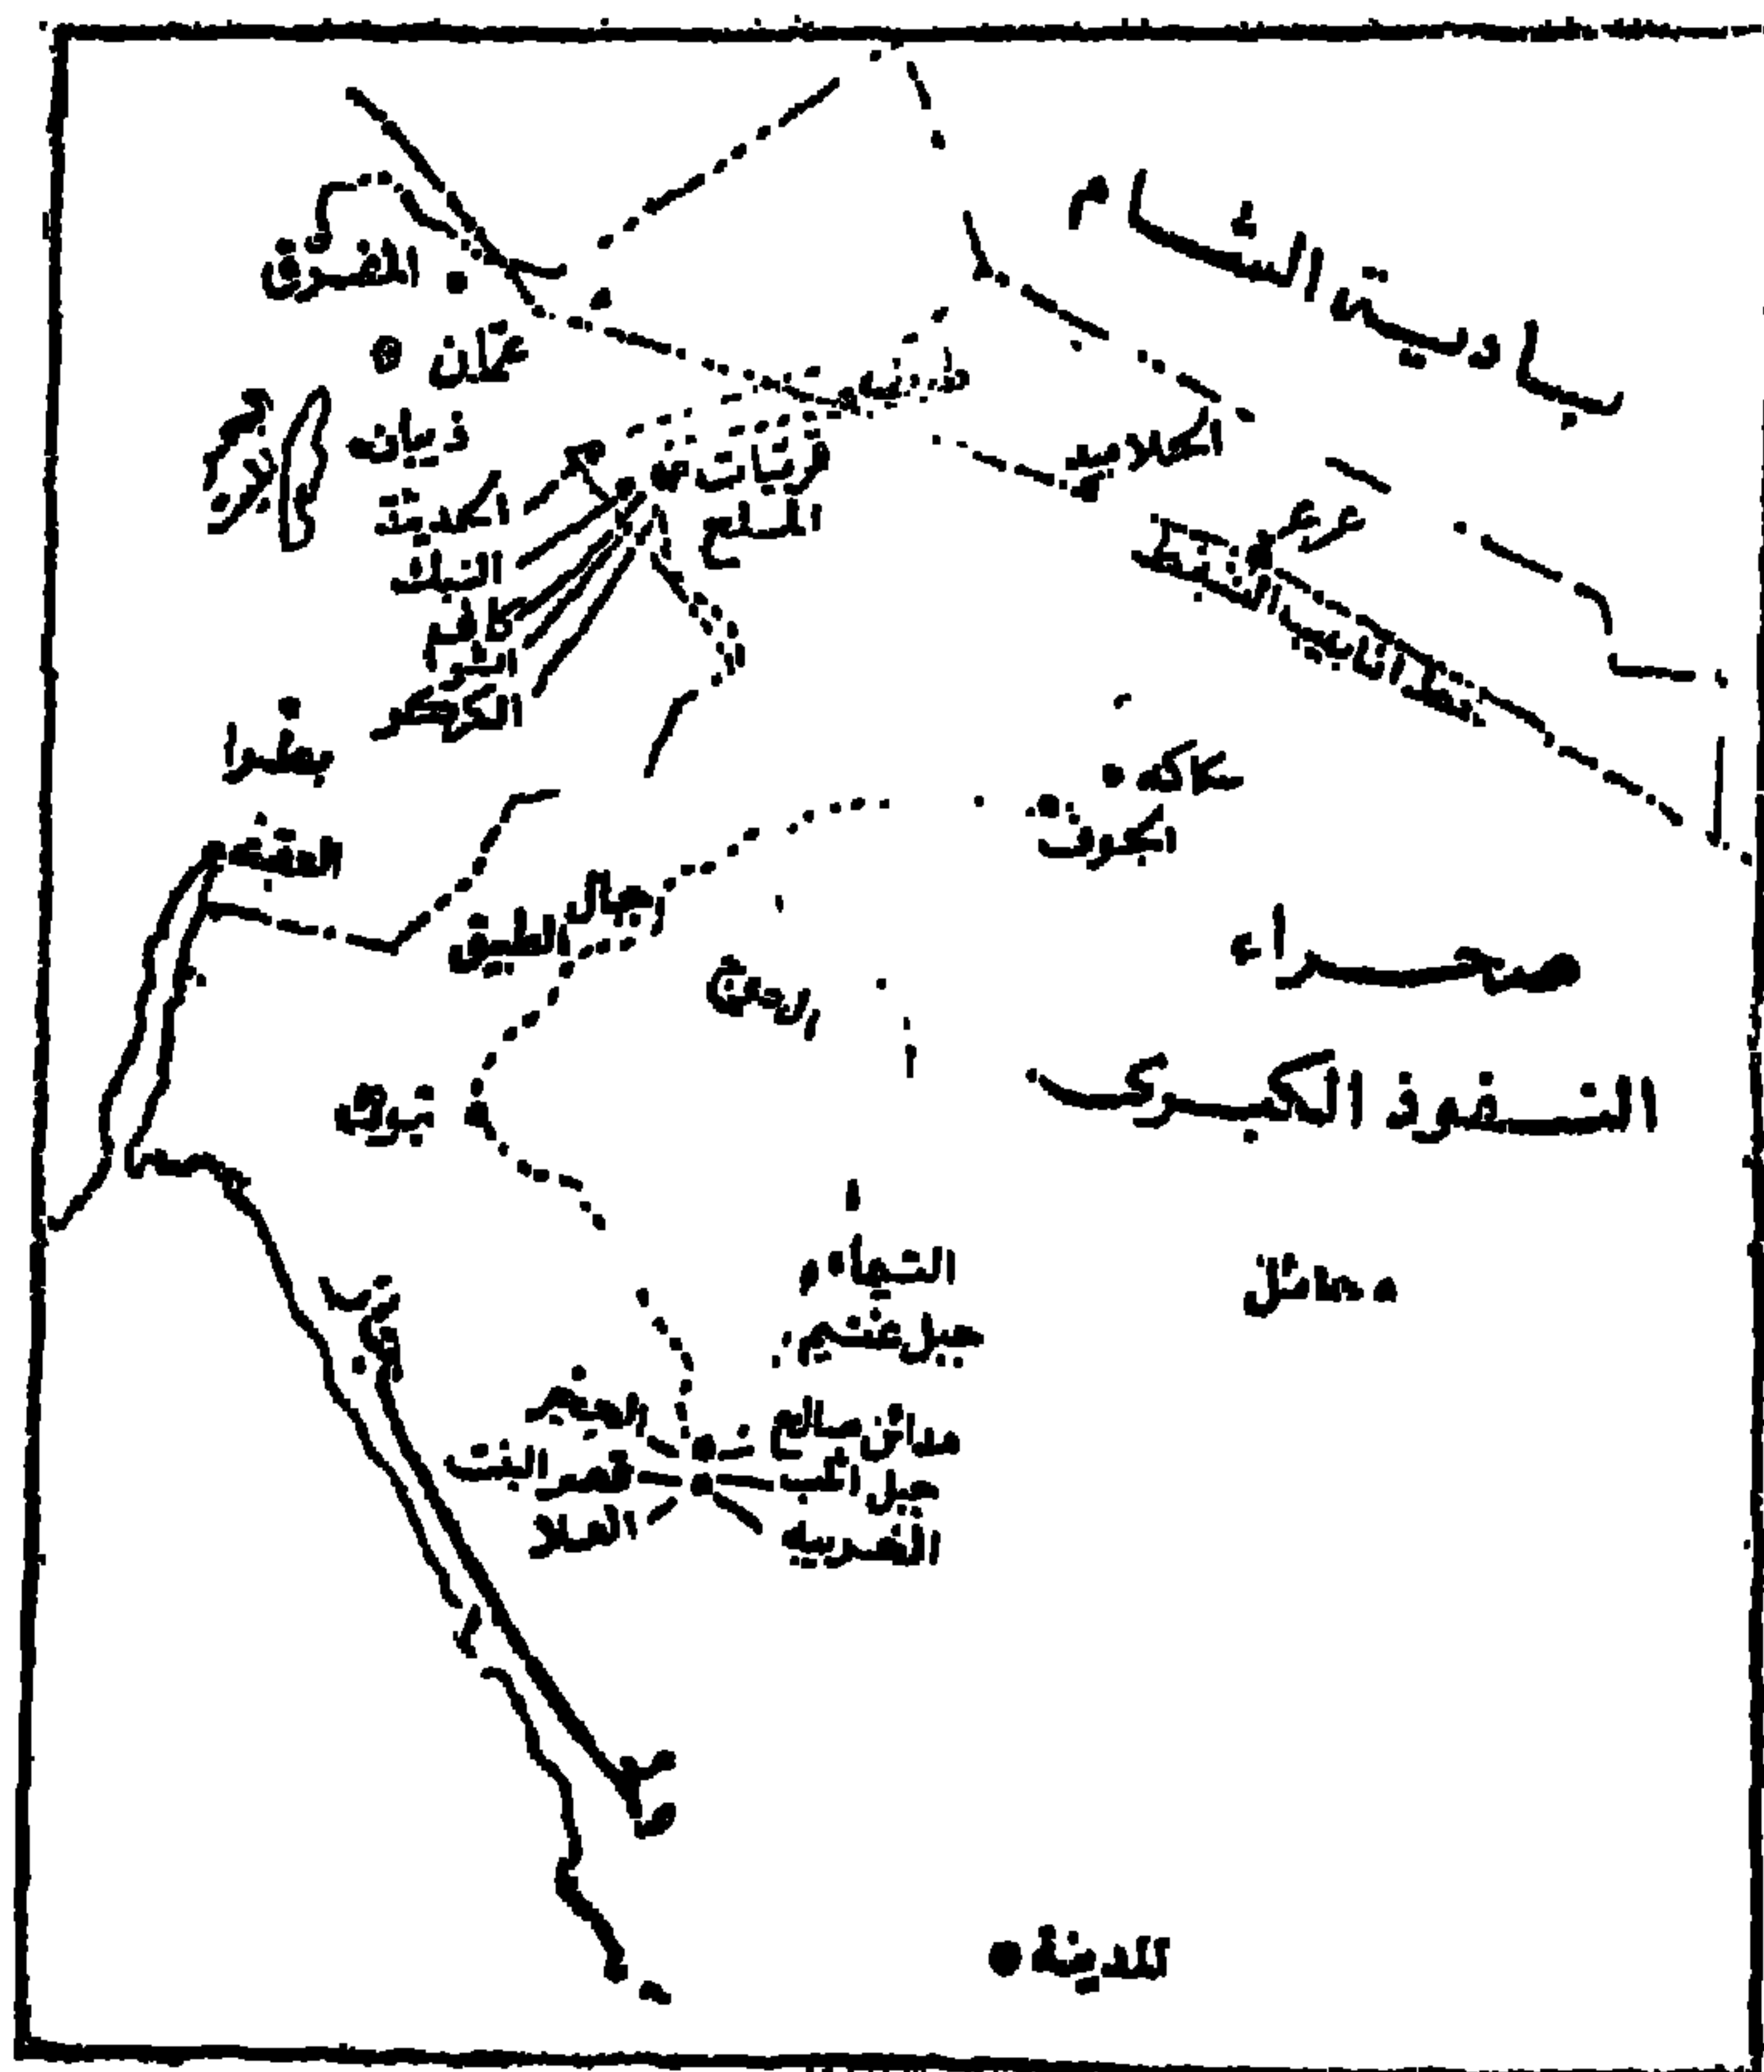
بادية الشام
المفرق
عمان
ذيبان
البحر
قريات
الحديثة
النبك
كاف
الشو
الكركو
الملح
الحلاسيد
عرعر
خط انابيب النفط
بطرا
العقبة
سكاكه
الجوف
جبال الطبيق
الحج
صحراء
النفوذ الكبرى
تبوك
التيماء
جبل غنيم
حائل
الحجر
مدائن صالح
قصر البنت
جبل الحب
العلا
الخريبه
المدينة